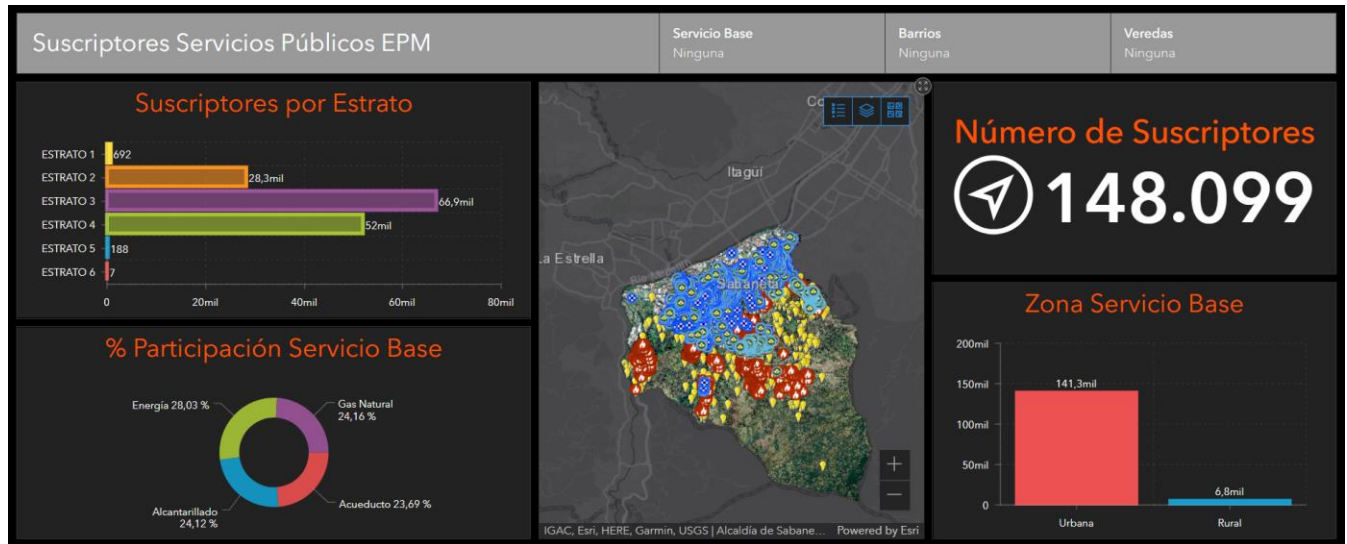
Suscriptores Servicios Públicos EPM

Servicio Base
Ninguna

Barrios
Ninguna

Veredas
Ninguna

Suscriptores por Estrato

| | |
|---|---|
| ESTRATO 1 | 692 |
| ESTRATO 2 | 28,3mil |
| ESTRATO 3 | 66,9mil |
| ESTRATO 4 | 52mil |
| ESTRATO 5 | 188 |
| ESTRATO 6 | 7 |

0 20mil 40mil 60mil 80mil

% Participación Servicio Base

Energía 28,03 %
Gas Natural 24,16 %
Alcantarillado 24,12 %
Acueducto 23,69 %

Co
Itagüí
La Estrella
Sabaneta
IGAC, Esri, HERE, Garmin, USGS | Alcaldía de Sabane... Powered by Esri

Número de Suscriptores
148.099

Zona Servicio Base

200mil
150mil
100mil
50mil
0

141,3mil
6,8mil
Urbana
Rural